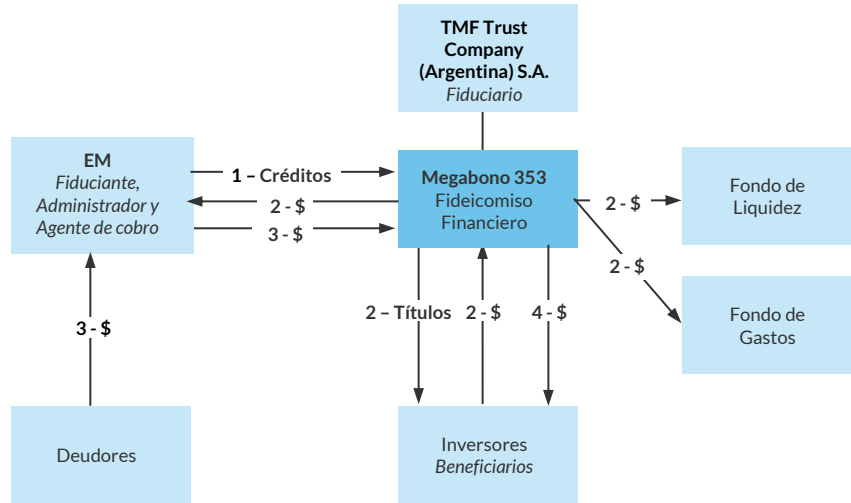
TMF Trust Company (Argentina) S.A.
Fiduciario

EM
Fiduciante, Administrador y Agente de cobro

1 – Créditos

2 - $

3 - $

Megabono 353
Fideicomiso Financiero

2 - $

Fondo de Liquidez

2 - $

Fondo de Gastos

3 - $

2 – Títulos

2 - $

4 - $

Deudores

Inversores
Beneficiarios